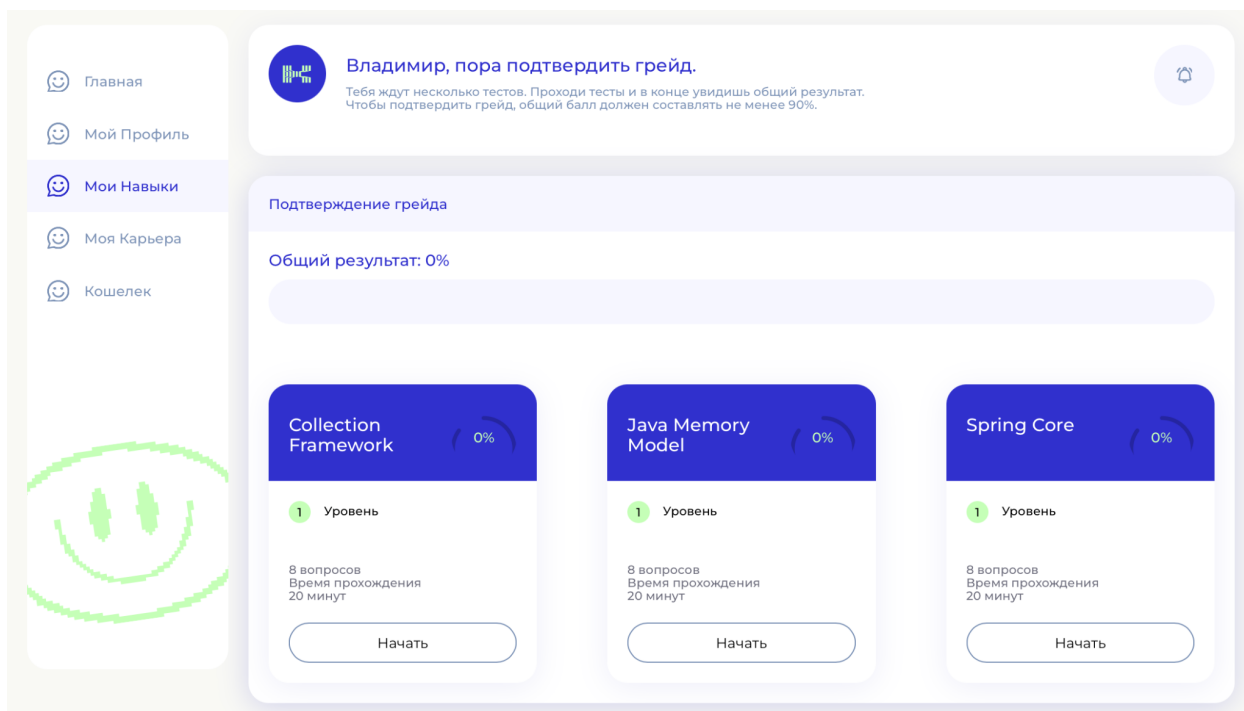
Главная

Мой Профиль

Мои Навыки

Моя Карьера

Кошелек

Владимир, пора подтвердить грейд.

Тебя ждут несколько тестов. Проходи тесты и в конце увидишь общий результат. Чтобы подтвердить грейд, общий балл должен составлять не менее 90%.

Подтверждение грейда

Общий результат: 0%

Collection Framework

0%

1 Уровень

8 вопросов
Время прохождения
20 минут

Начать

Java Memory Model

0%

1 Уровень

8 вопросов
Время прохождения
20 минут

Начать

Spring Core

0%

1 Уровень

8 вопросов
Время прохождения
20 минут

Начать